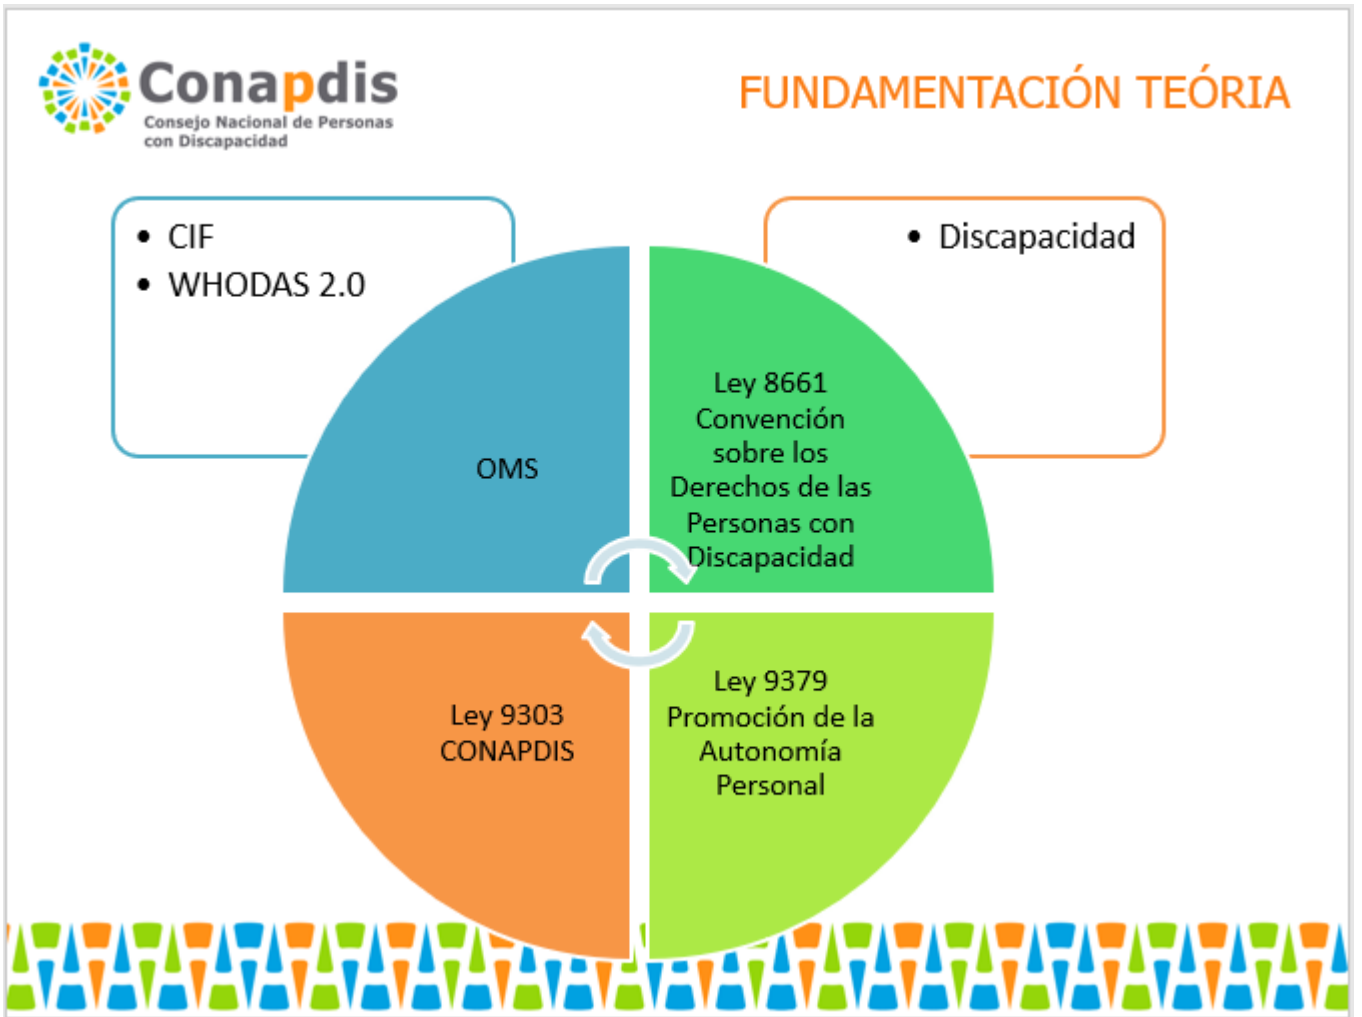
Conapdis
Consejo Nacional de Personas con Discapacidad

FUNDAMENTACIÓN TEÓRIA

- CIF
- WHODAS 2.0

- Discapacidad

OMS

Ley 8661 Convención sobre los Derechos de las Personas con Discapacidad

Ley 9303 CONAPDIS

Ley 9379 Promoción de la Autonomía Personal